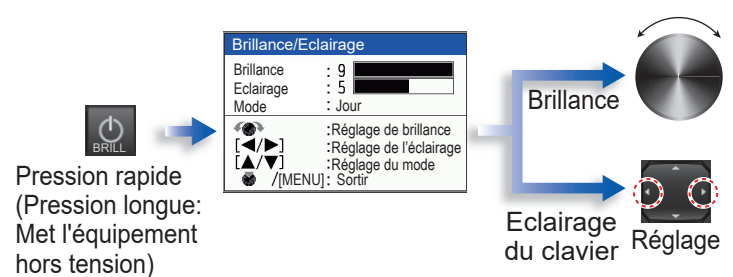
BRILL

Pression rapide (Pression longue: Met l'équipement hors tension)

Brillance/Eclairage

Brillance : 9
Eclairage : 5
Mode : Jour

:Réglage de brillance
[◀/▶] :Réglage de l'éclairage
[▲/▼] :Réglage du mode
/[MENU]: Sortir

Brillance

Eclairage du clavier

Réglage